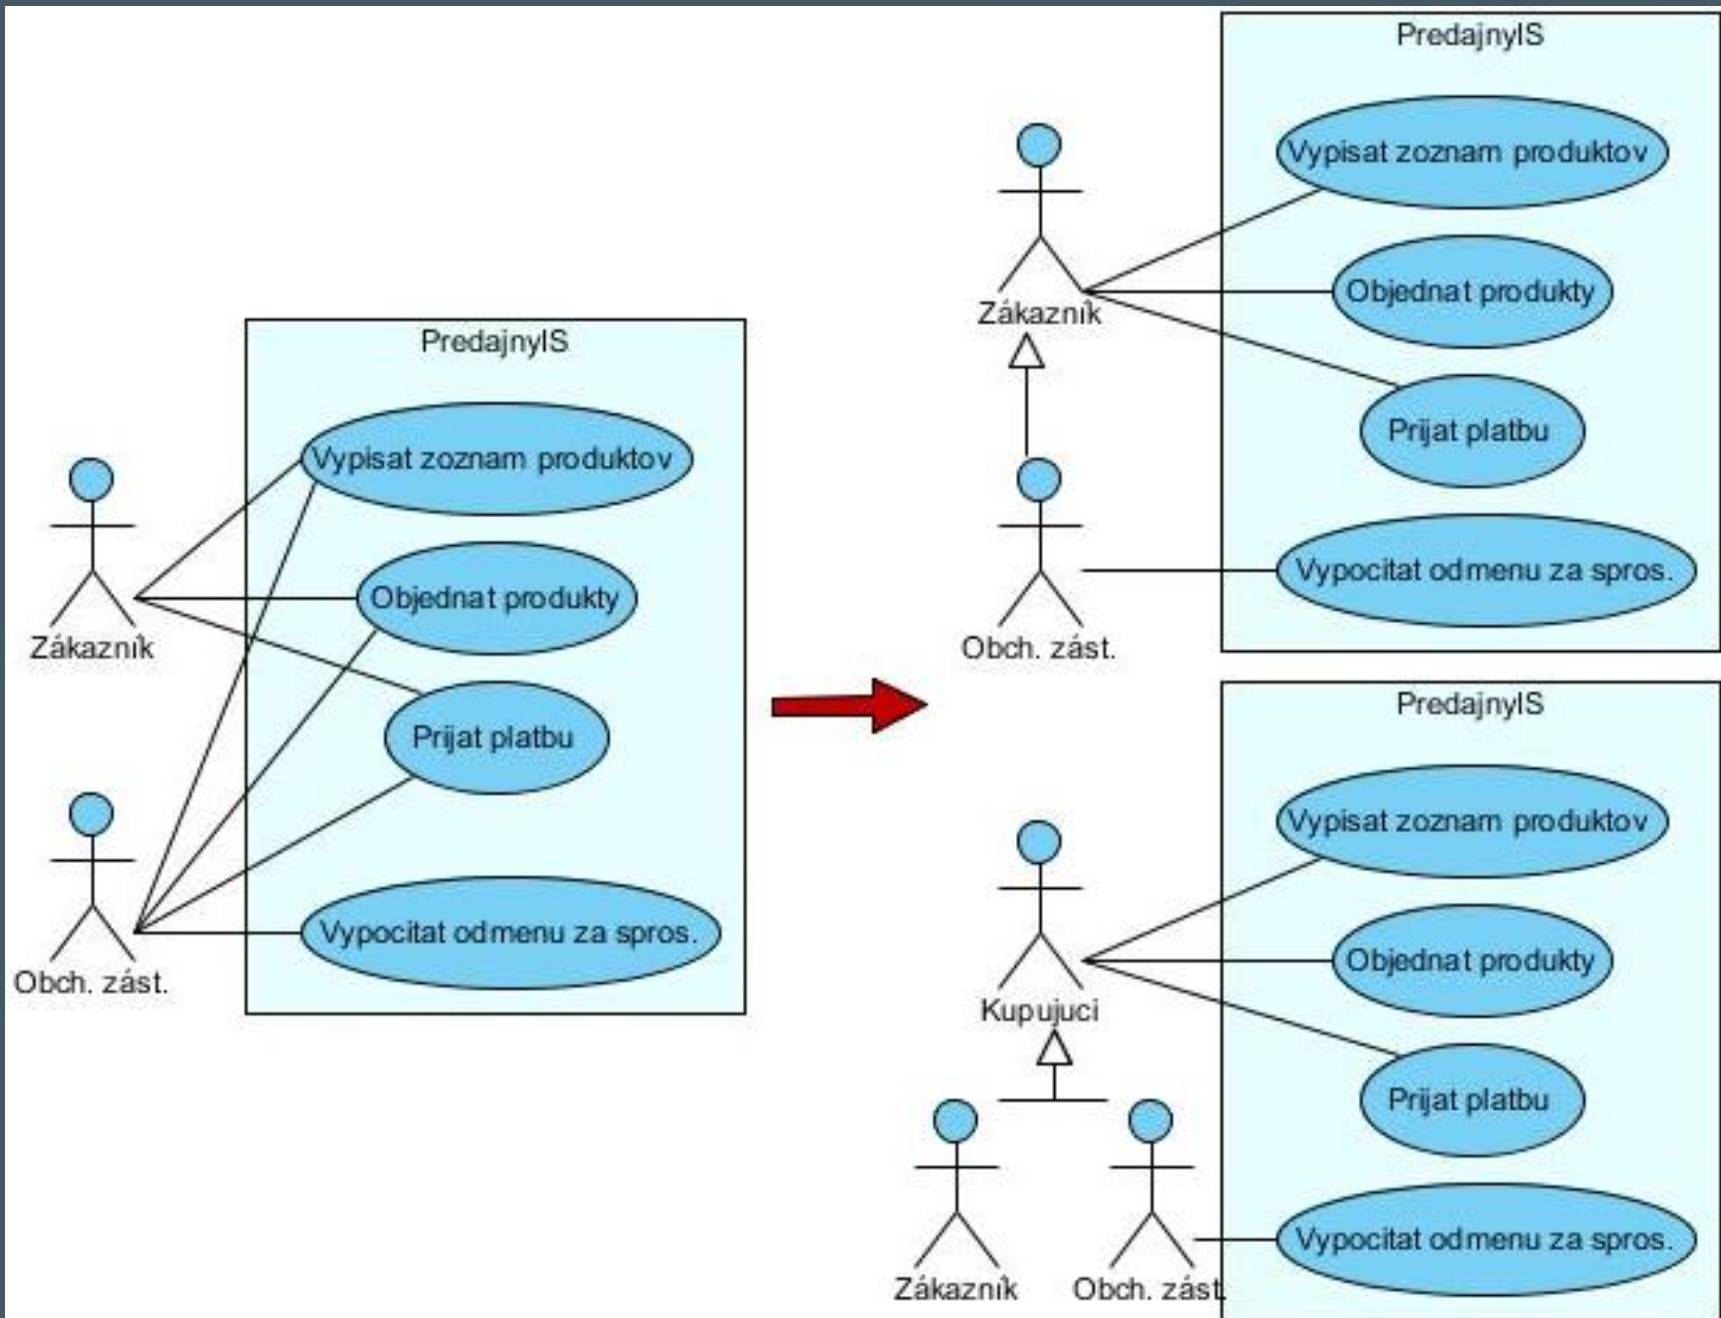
PredajnyIS

Vypisat zoznam produktov

Objednat produkty

Prijat platbu

Vypocitat odmenu za spros.

Zákazník

Obch. zást.

PredajnyIS

Zákazník

Vypisat zoznam produktov

Objednat produkty

Prijat platbu

Vypocitat odmenu za spros.

Obch. zást.

PredajnyIS

Kupujuci

Vypisat zoznam produktov

Objednat produkty

Prijat platbu

Vypocitat odmenu za spros.

Zákazník

Obch. zást.